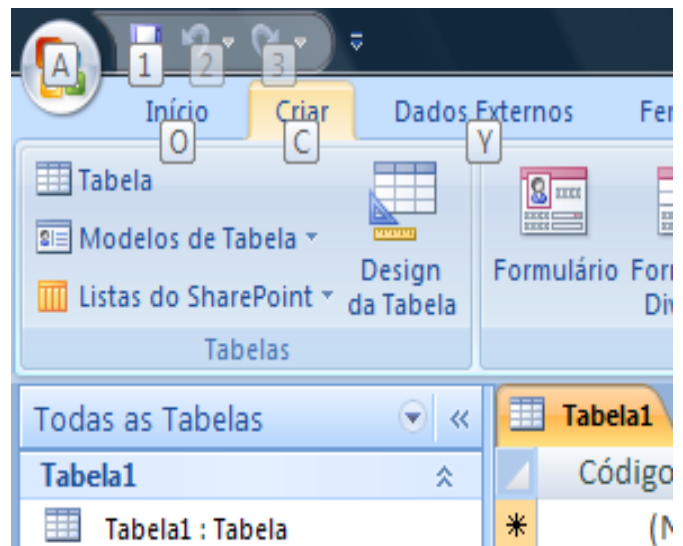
A 1 2 3

Início O Criar C Dados Externos Y Fer

Tabela

Modelos de Tabela

Listas do SharePoint

Design da Tabela

Tabelas

Formulário For Div

Todas as Tabelas «

Tabela1

Tabela1 : Tabela

Tabela1

Código

(N